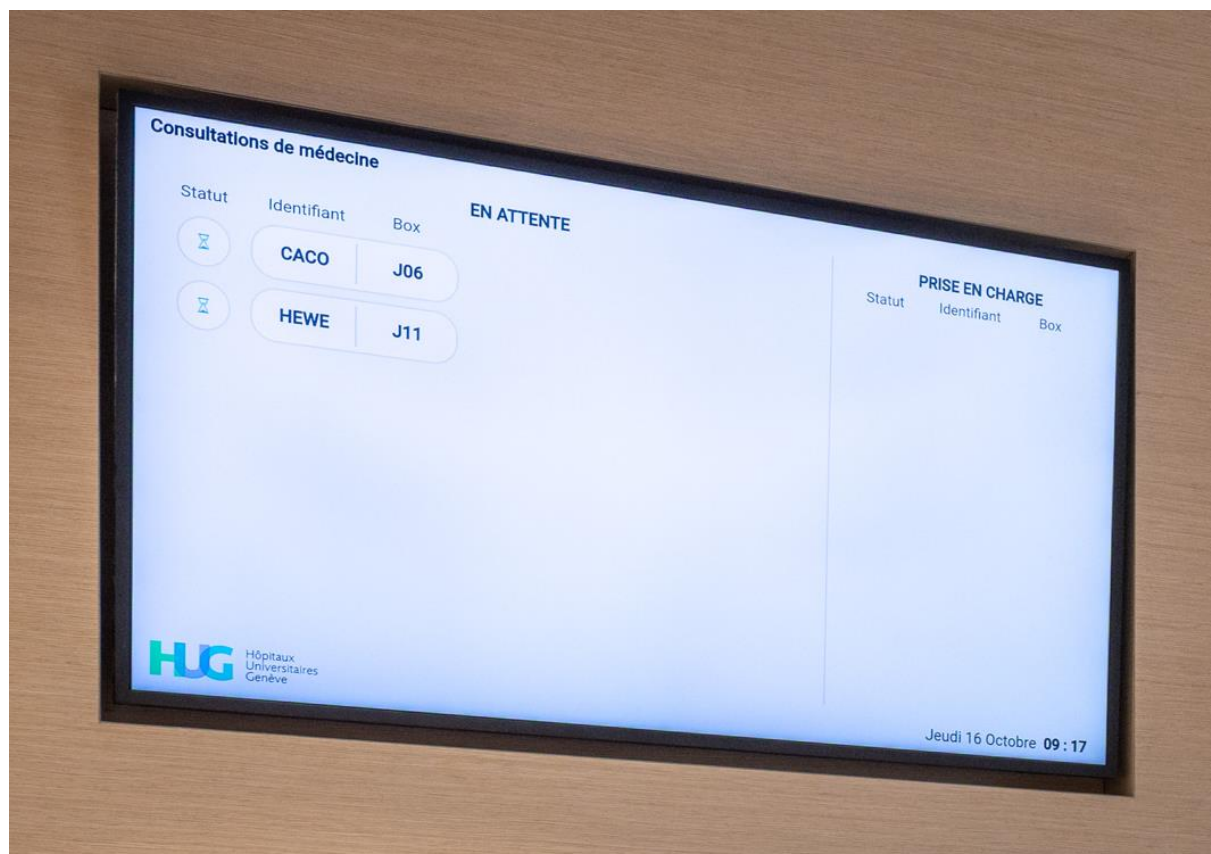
Consultations de médecine

EN ATTENTE

| Statut | Identifiant | Box |
|---|---|---|
| | CACO | J06 |
| | HEWE | J11 |

PRISE EN CHARGE

| Statut | Identifiant | Box |
|---|---|---|

HUG Hôpitaux Universitaires Genève

Jeudi 16 Octobre 09 : 17